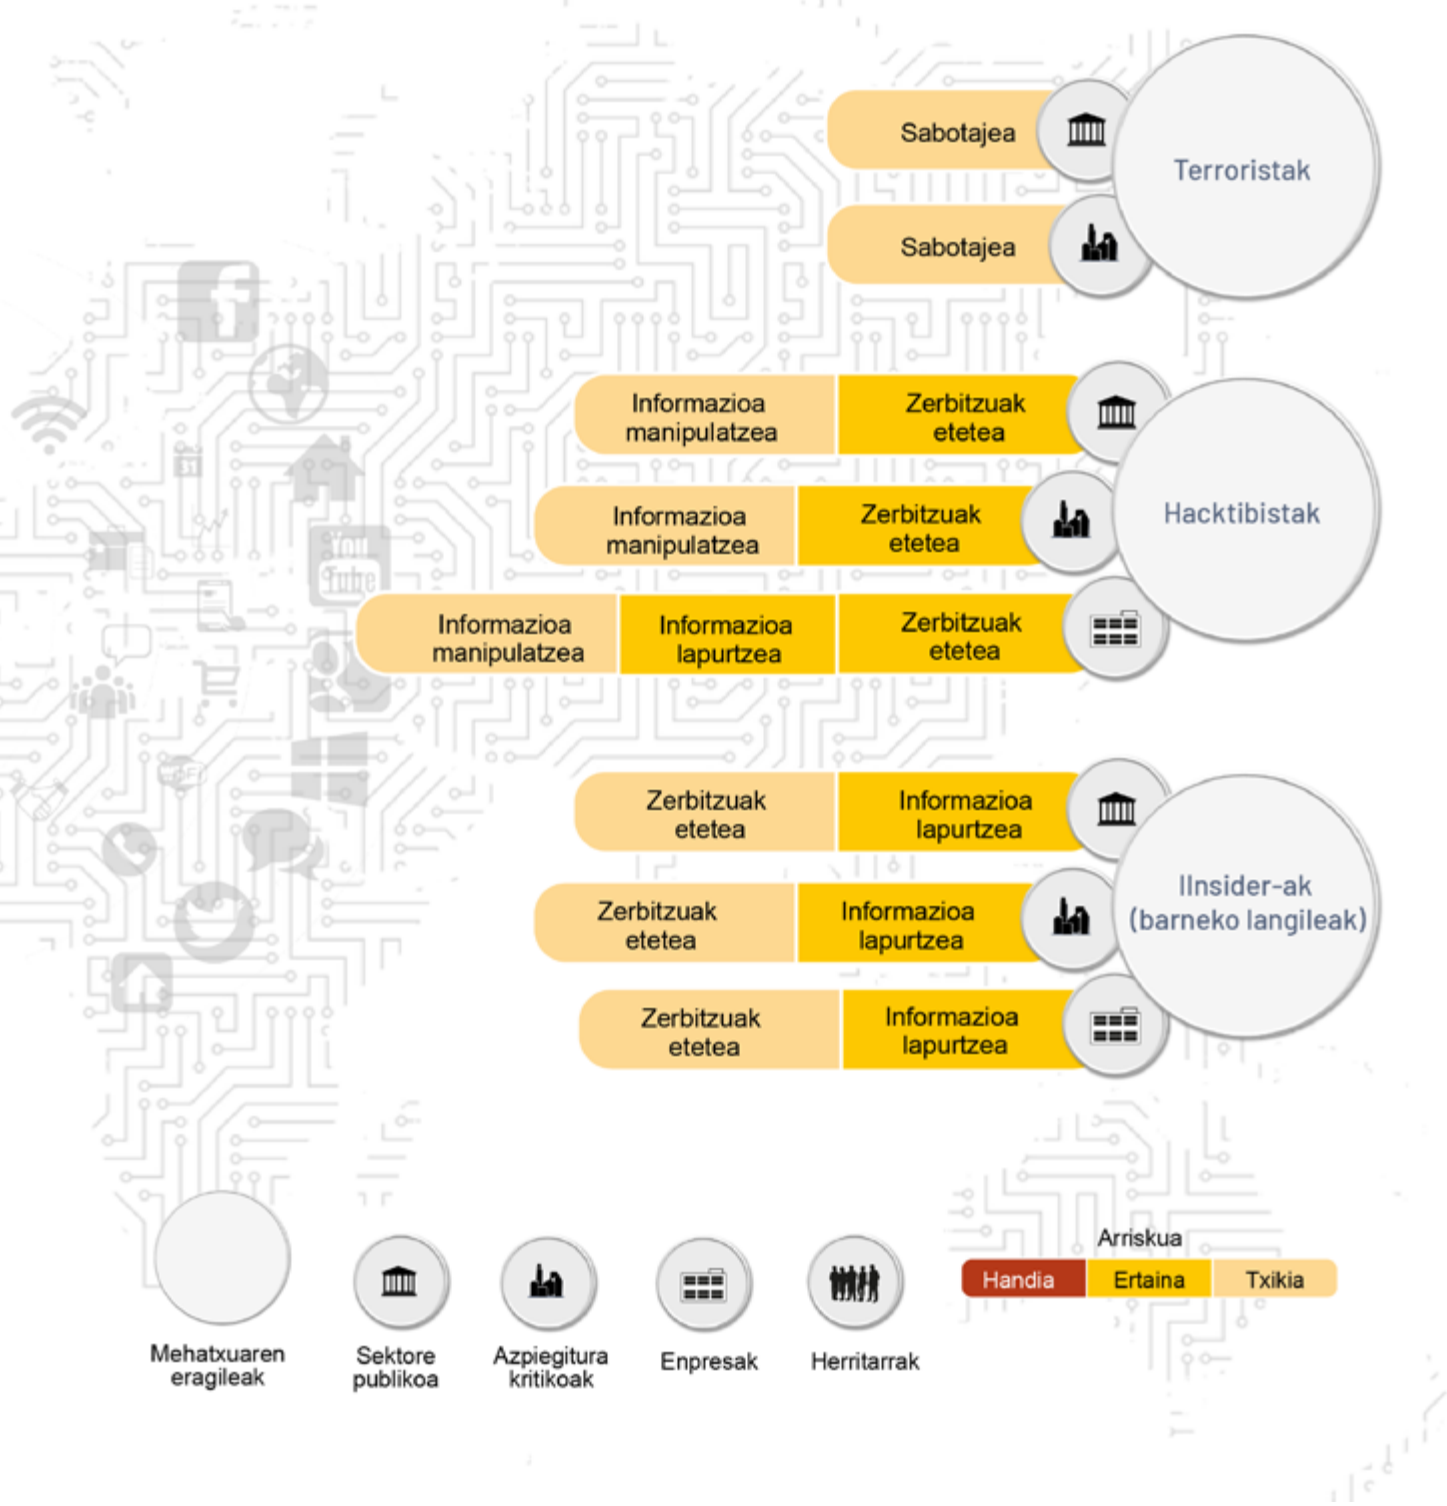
Sabotajea

Sabotajea

Terroristak

Informazioa manipulatzea

Zerbitzuak etetea

Informazioa manipulatzea

Zerbitzuak etetea

Hacktibistak

Informazioa manipulatzea

Informazioa lapurtzea

Zerbitzuak etetea

Zerbitzuak etetea

Informazioa lapurtzea

Zerbitzuak etetea

Informazioa lapurtzea

IInsider-ak (barneko langileak)

Zerbitzuak etetea

Informazioa lapurtzea

Mehatxuaren eragileak

Sektore publikoa

Azpiegitura kritikoak

Enpresak

Herritarrak

Arriskua

Handia

Ertaina

Txikia